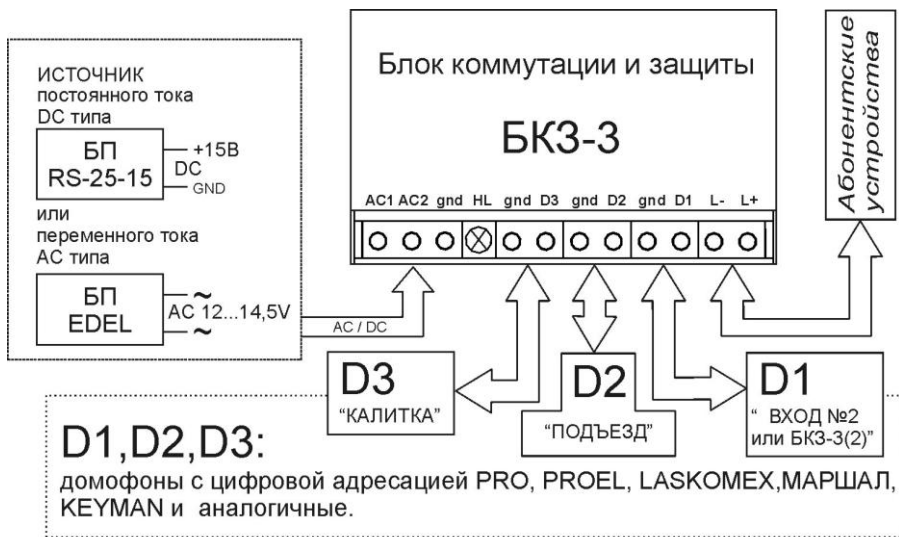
ИСТОЧНИК постоянного тока DC типа

БП RS-25-15

+15В DC GND

или переменного тока AC типа

БП EDEL

AC 12...14,5V

AC / DC

Блок коммутации и защиты

БКЗ-3

AC1 AC2 gnd HL gnd D3 gnd D2 gnd D1 L- L+

Абонентские устройства

D3 "КАЛИТКА"

D2 "ПОДЪЕЗД"

D1 " ВХОД №2 или БКЗ-3(2)"

D1,D2,D3:

домофоны с цифровой адресацией PRO, PROEL, LASKOMEX,МАРШАЛ, KEYMAN и аналогичные.